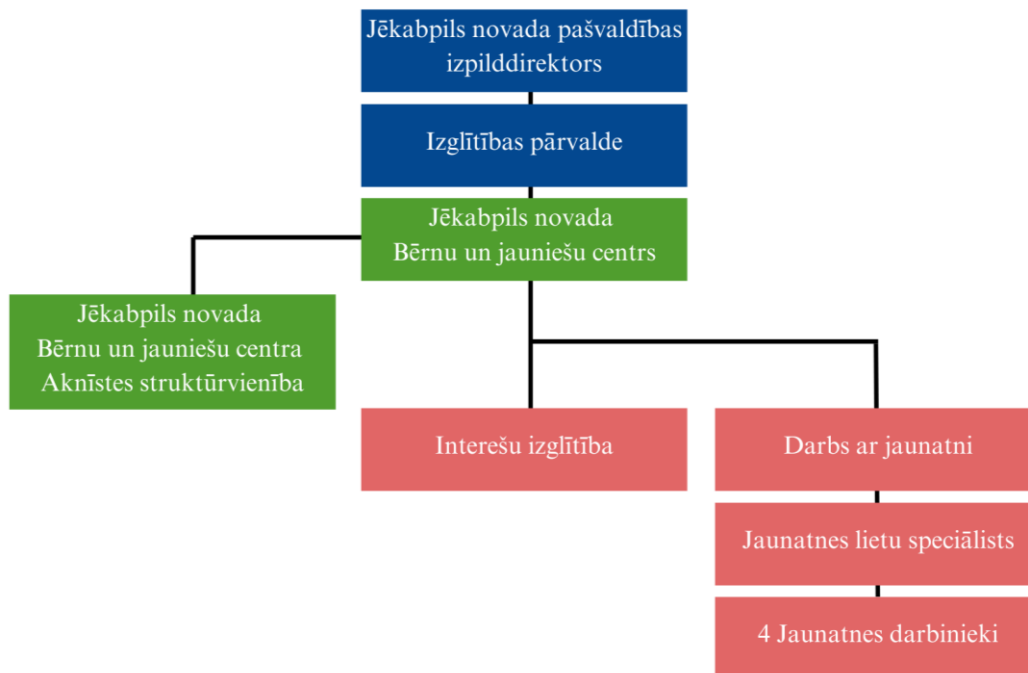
Jēkabpils novada pašvaldības izpilddirektors

Izglītības pārvalde

Jēkabpils novada Bērnu un jauniešu centrs

Jēkabpils novada Bērnu un jauniešu centra Aknīstes struktūrvienība

Interešu izglītība

Darbs ar jaunatni

Jaunatnes lietu speciālists

4 Jaunatnes darbinieki